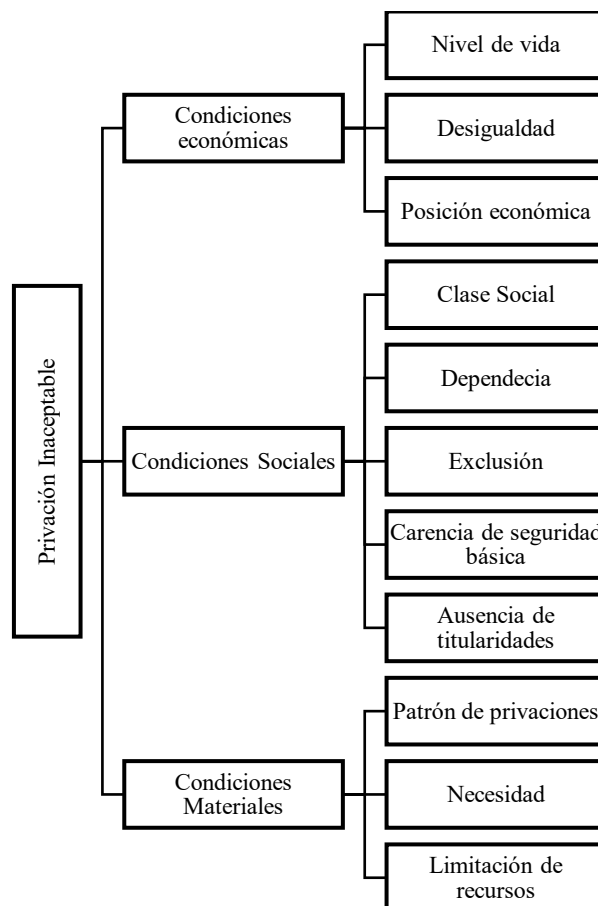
Privación Inaceptable

Condiciones económicas

Nivel de vida

Desigualdad

Posición económica

Condiciones Sociales

Clase Social

Dependecia

Exclusión

Carencia de seguridad básica

Ausencia de titularidades

Condiciones Materiales

Patrón de privaciones

Necesidad

Limitación de recursos